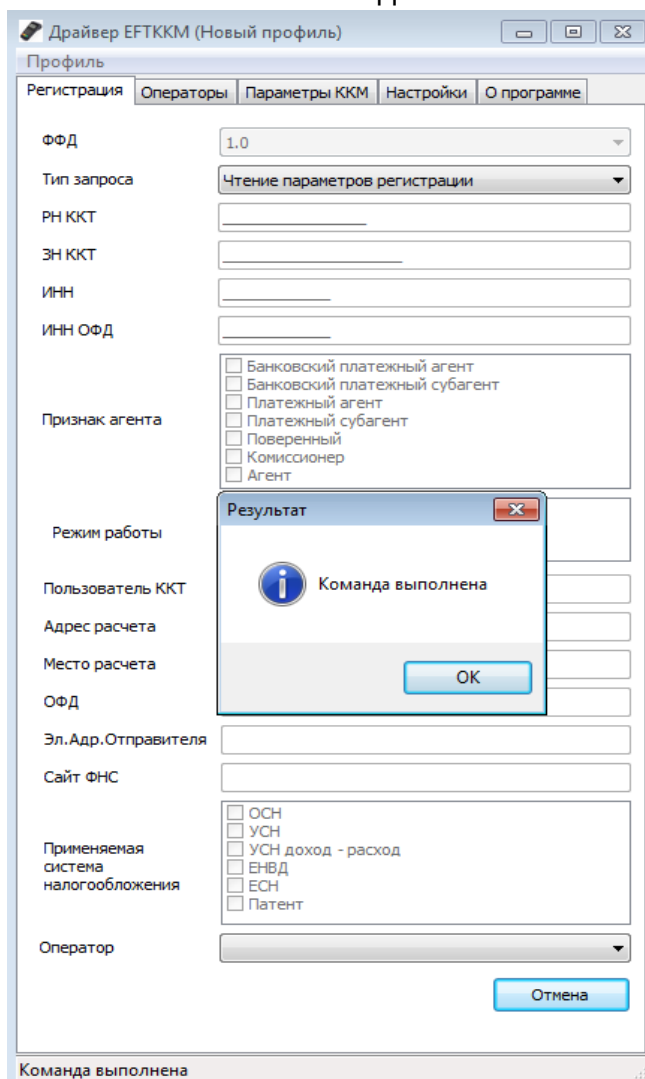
Драйвер EFTKKM (Новый профиль)

Профиль

Регистрация | Операторы | Параметры ККМ | Настройки | О программе

ФФД 1.0

Тип запроса Чтение параметров регистрации

РН ККТ

ЗН ККТ

ИНН

ИНН ОФД

Признак агента
Банковский платежный агент
Банковский платежный субагент
Платежный агент
Платежный субагент
Поверенный
Комиссионер
Агент

Режим работы

Результат

Команда выполнена

OK

Пользователь ККТ

Адрес расчета

Место расчета

ОФД

Эл.Адр.Отправителя

Сайт ФНС

Применяемая система налогообложения
ОСН
УСН
УСН доход - расход
ЕНВД
ЕСН
Патент

Оператор

Отмена

Команда выполнена